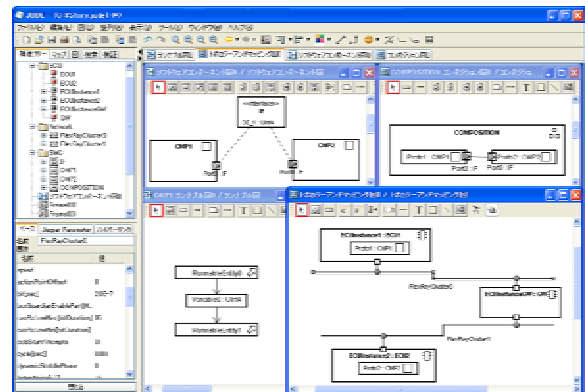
COMPOSITION
CMP1
CMP2
Port1 : IF
Port2 : IF
Prot1 : CMP1
Prot2 : CMP2
Port1 : IF
Port2 : IF
ECUInstance1 : ECU1
ECUInstance2 : ECU2
ECUInstance3 : ECU3
FlexRayCluster1
FlexRayCluster2
FormattedEntity1
FormattedEntity2
Variable1 : Uint4
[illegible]